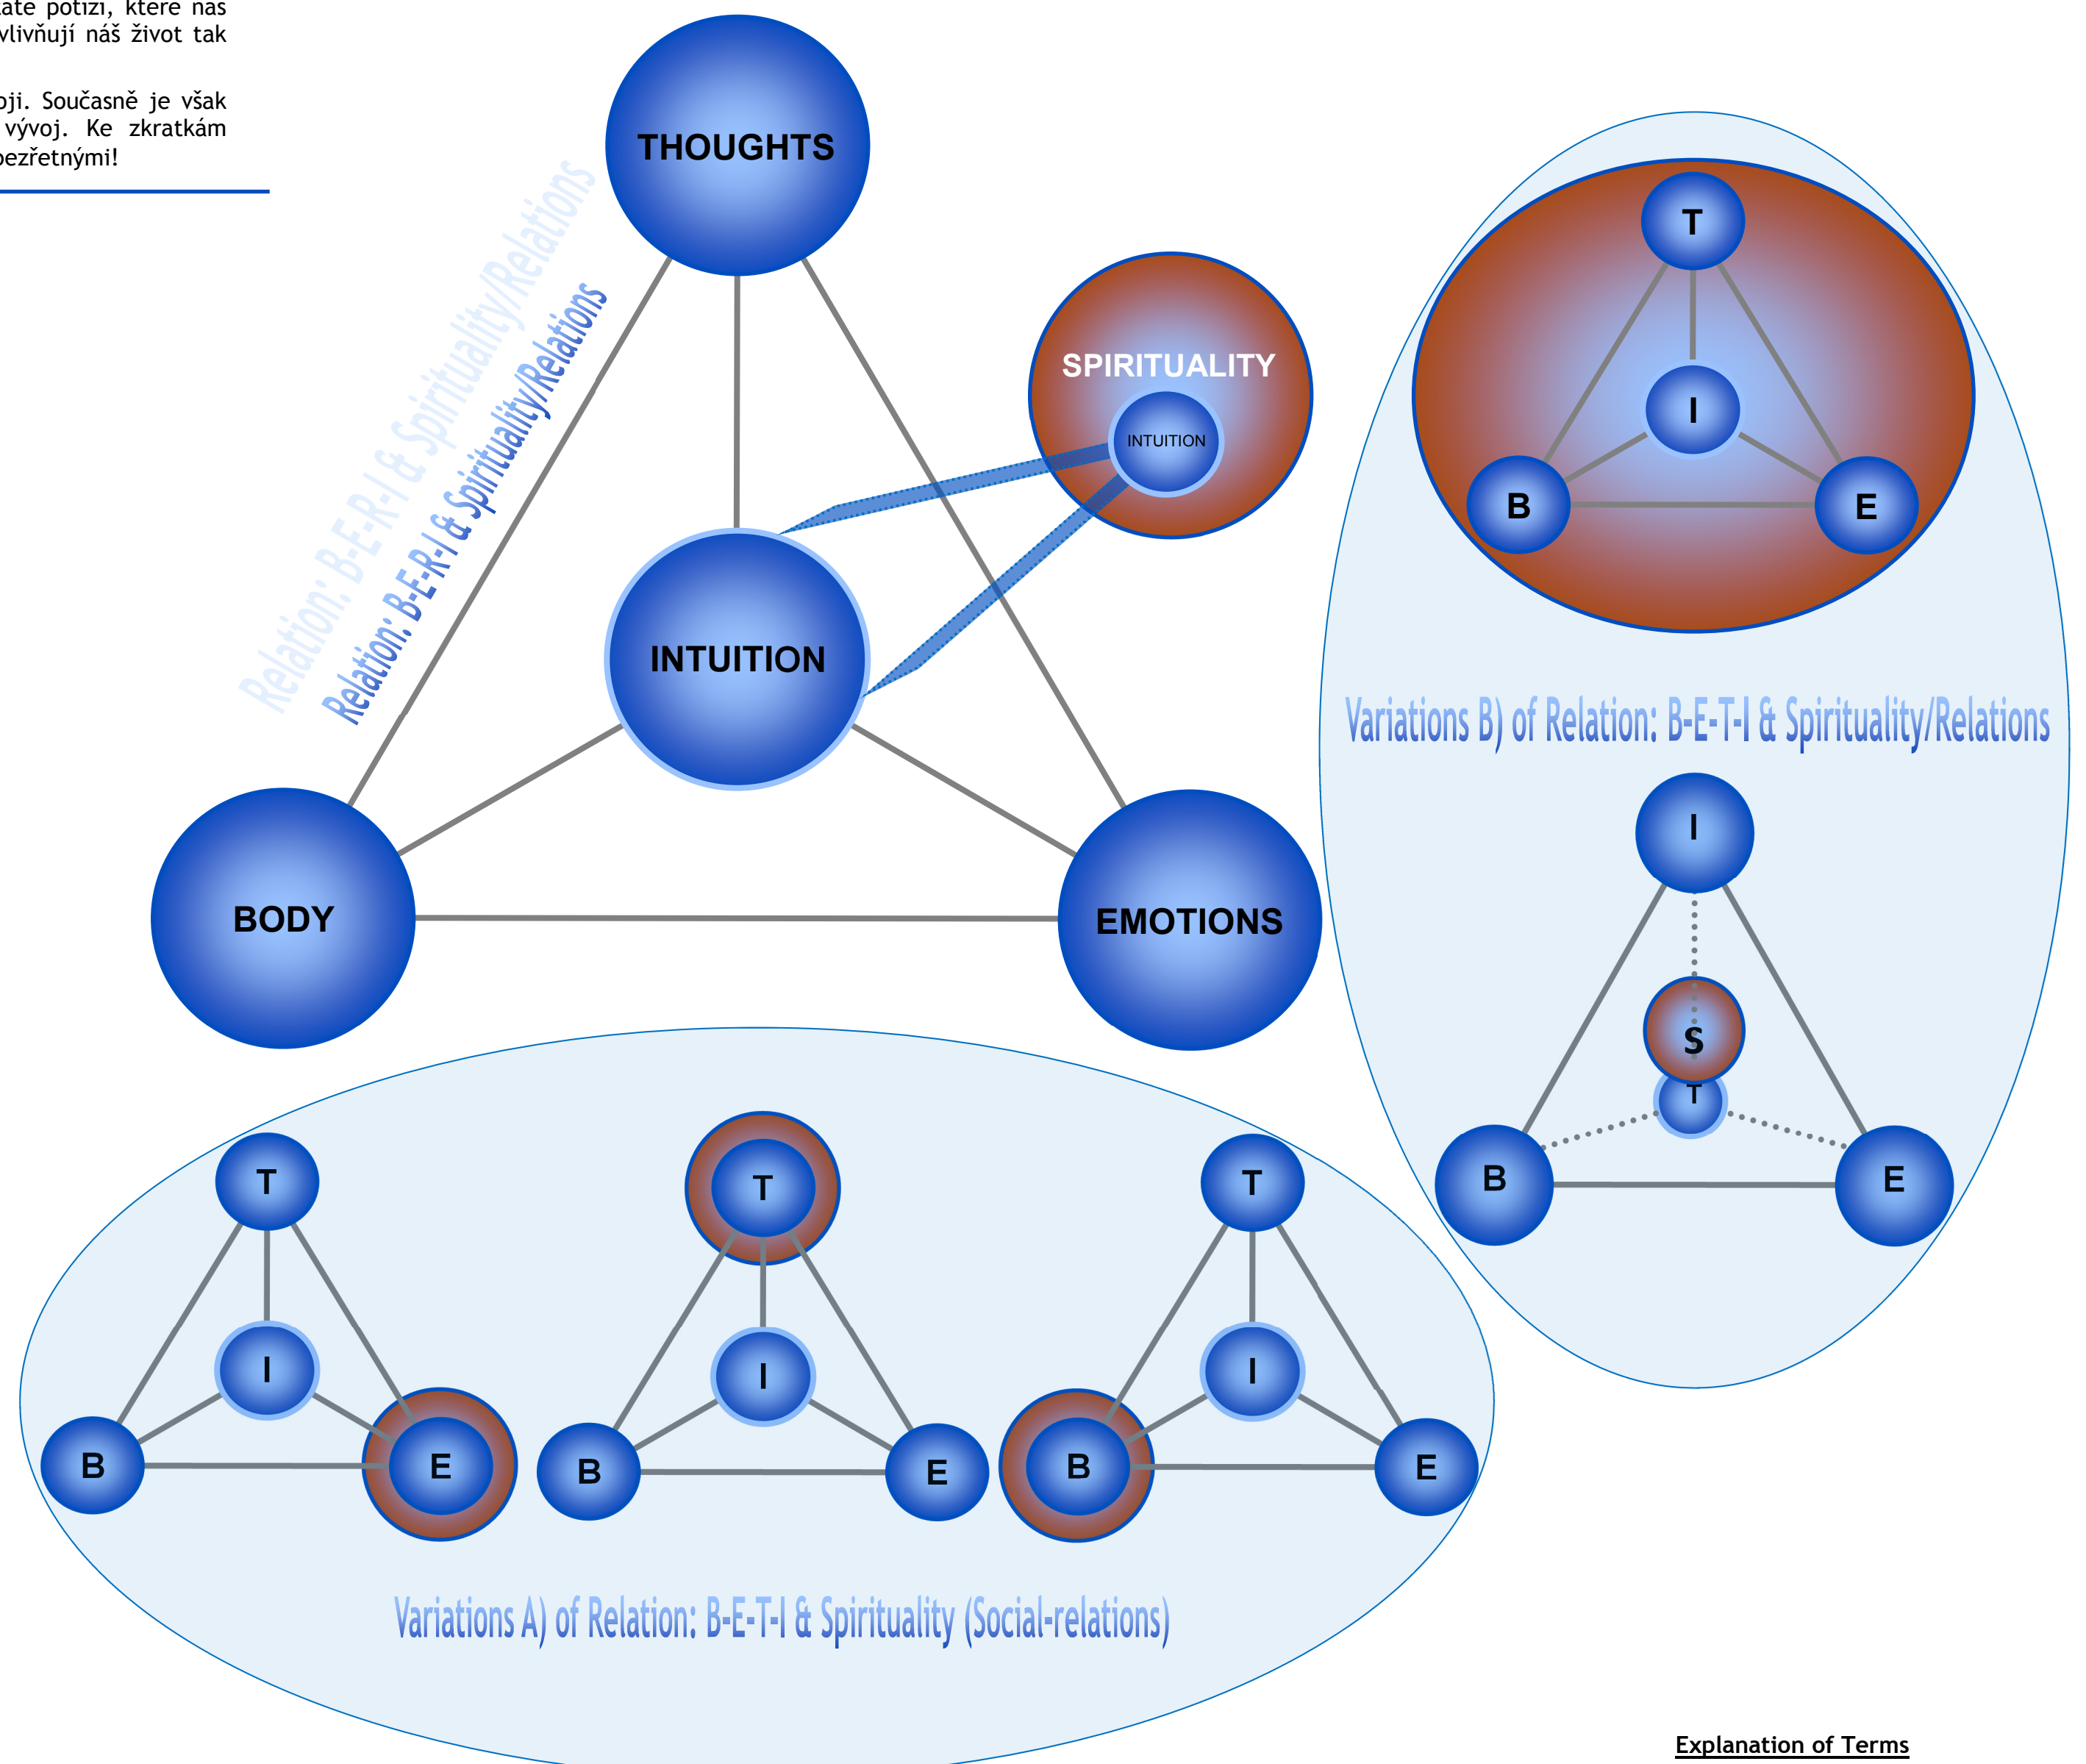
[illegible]ate potíži, které nás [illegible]vlivňují náš život tak

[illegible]ji. Současně je však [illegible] vývoj. Ke zkratkám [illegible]ezřetnými!

THOUGHTS

Relation: B-E-R-I & Spirituality/Relations

Relation: B-E-R-I & Spirituality/Relations

SPIRITUALITY

INTUITION

INTUITION

BODY

EMOTIONS

T

I

B

E

Variations B) of Relation: B-E-T-I & Spirituality/Relations

I

S

T

B

E

T

I

B

E

T

I

B

E

T

I

B

E

Variations A) of Relation: B-E-T-I & Spirituality (Social-relations)

Explanation of Terms